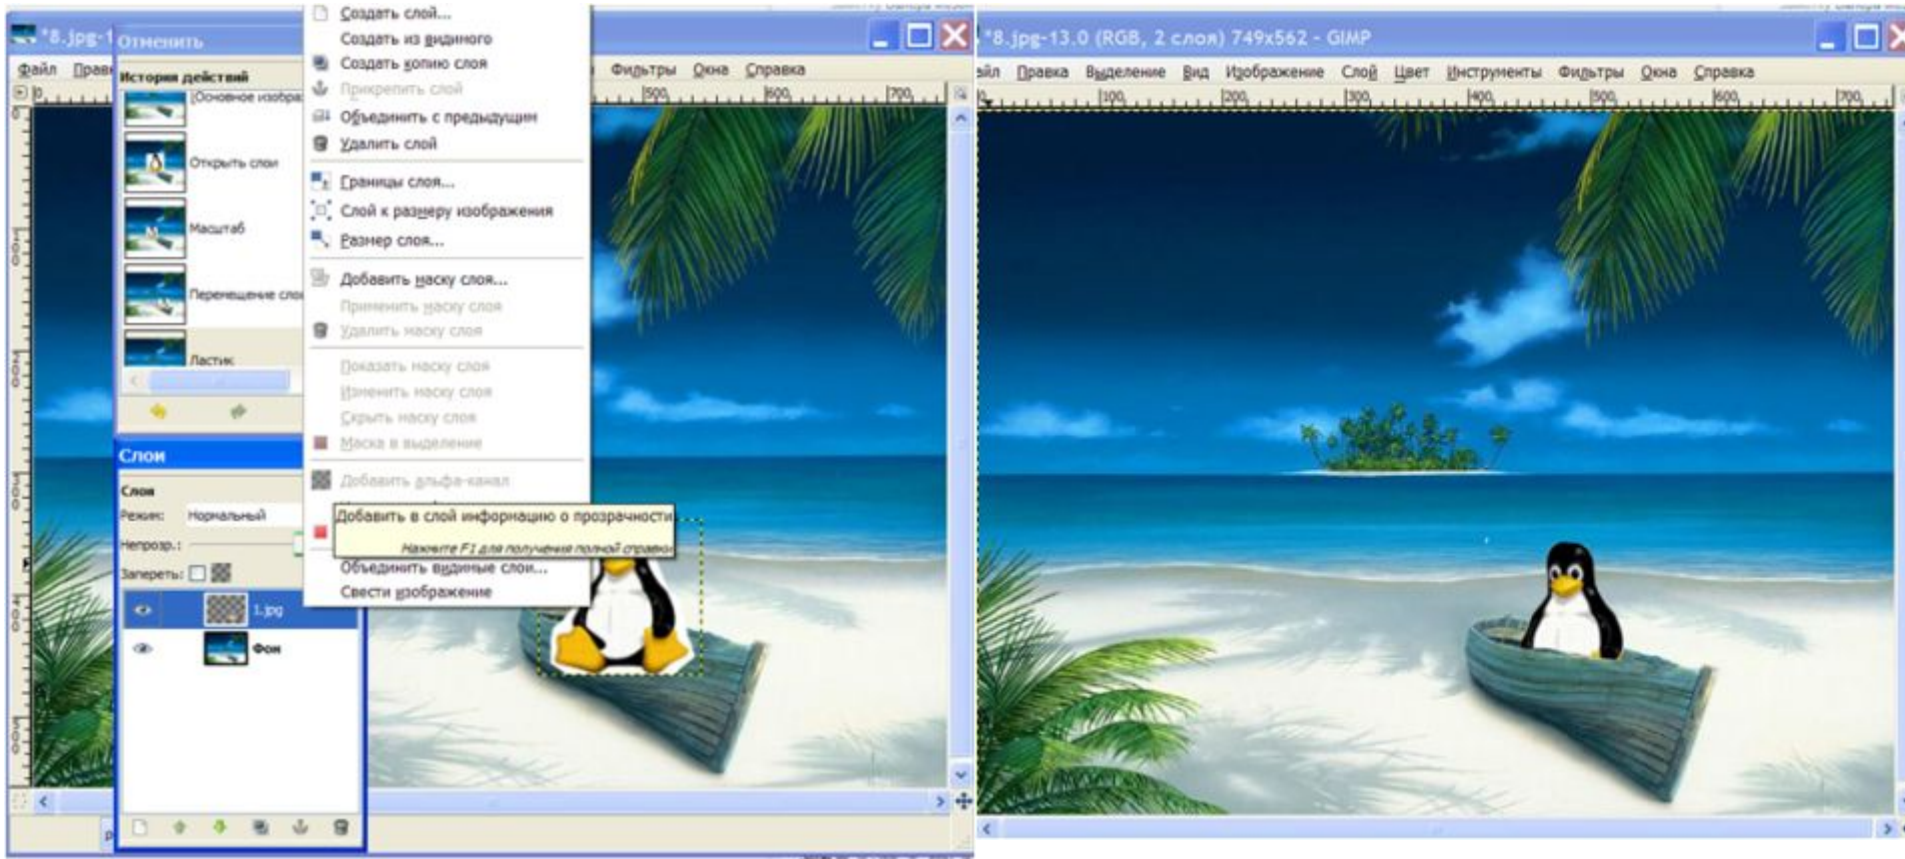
*8.jpg-1 Отменить

Файл Правка

История действий

Основное изобра

Открыть слои

Масштаб

Перемещение слоя

Ластик

Слои

Слои

Режим: Нормальный

Непрозр.:

Запереть:

1.jpg

Фон

Создать слой...

Создать из видимого

Создать копию слоя

Прикрепить слой

Объединить с предыдущим

Удалить слой

Границы слоя...

Слой к размеру изображения

Размер слоя...

Добавить маску слоя...

Применить маску слоя

Удалить маску слоя

Показать маску слоя

Изменить маску слоя

Скрыть маску слоя

Маска в выделение

Добавить альфа-канал

Добавить в слой информацию о прозрачности

Нажмите F1 для получения полной справки

Объединить видимые слои...

Свести изображение

Фильтры Окна Справка

500 600 700

*8.jpg-13.0 (RGB, 2 слоя) 749x562 - GIMP

айл Правка Выделение Вид Изображение Слой Цвет Инструменты Фильтры Окна Справка

100 200 300 400 500 600 700